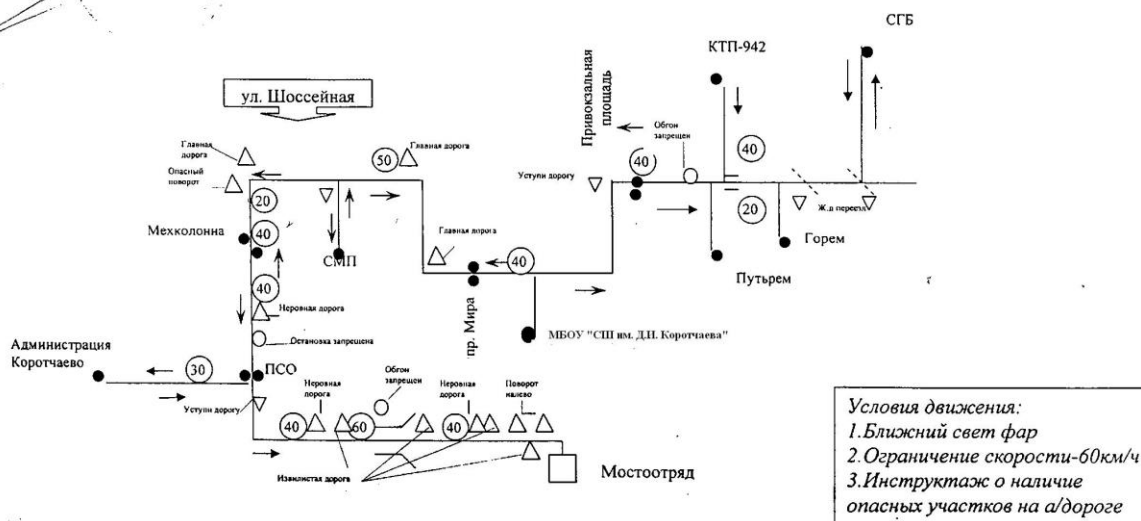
ул. Шоссейная

Главная дорога

Опасный поворот

20

Мехколонна

40

40

50

Главная дорога

СМП

Главная дорога

40

пр. Мира

Привокзальная площадь

Обгон запрещен

Уступи дорогу

40

КТП-942

40

20

Ж.д переезд

СГБ

Горем

Путьрем

МБОУ "СШ им. Д.Н. Коротчаева"

Неровная дорога

Остановка запрещена

Администрация Коротчаево

30

ПСО

Уступи дорогу

40

Неровная дорога

60

Обгон запрещен

40

Неровная дорога

Поворот налево

Извилистая дорога

Мостоотряд

Условия движения:
1.Ближний свет фар
2.Ограничение скорости-60км/ч
3.Инструктаж о наличие опасных участков на а/дороге